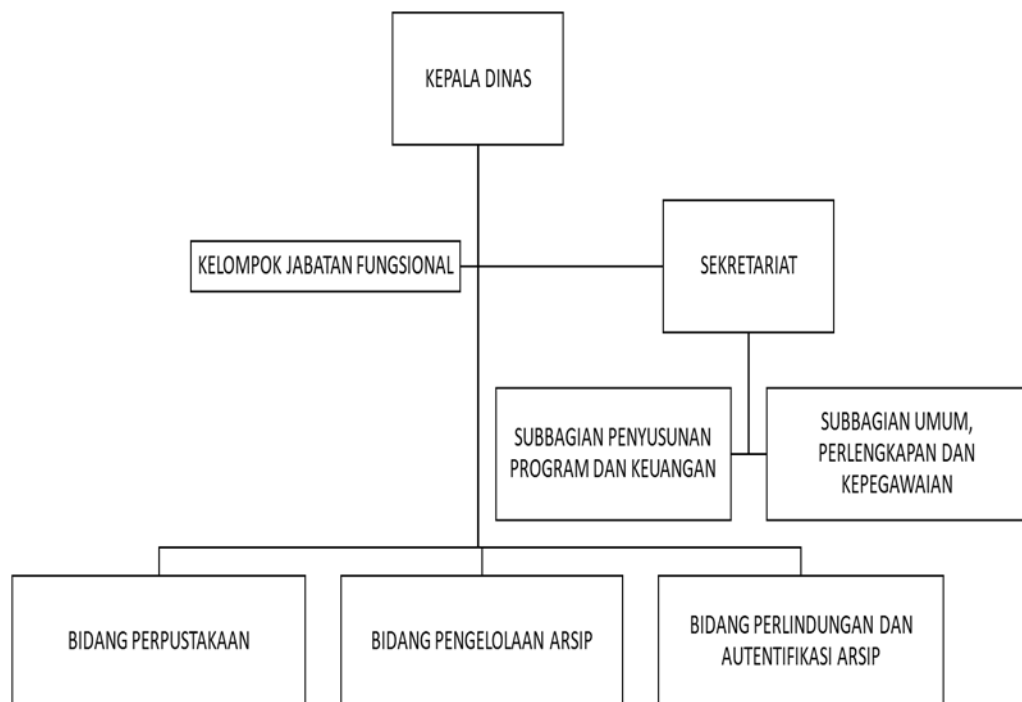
KEPALA DINAS

KELOMPOK JABATAN FUNGSIONAL

SEKRETARIAT

SUBBAGIAN PENYUSUNAN PROGRAM DAN KEUANGAN

SUBBAGIAN UMUM, PERLENGKAPAN DAN KEPEGAWAIAN

BIDANG PERPUSTAKAAN

BIDANG PENGELOLAAN ARSIP

BIDANG PERLINDUNGAN DAN AUTENTIFIKASI ARSIP